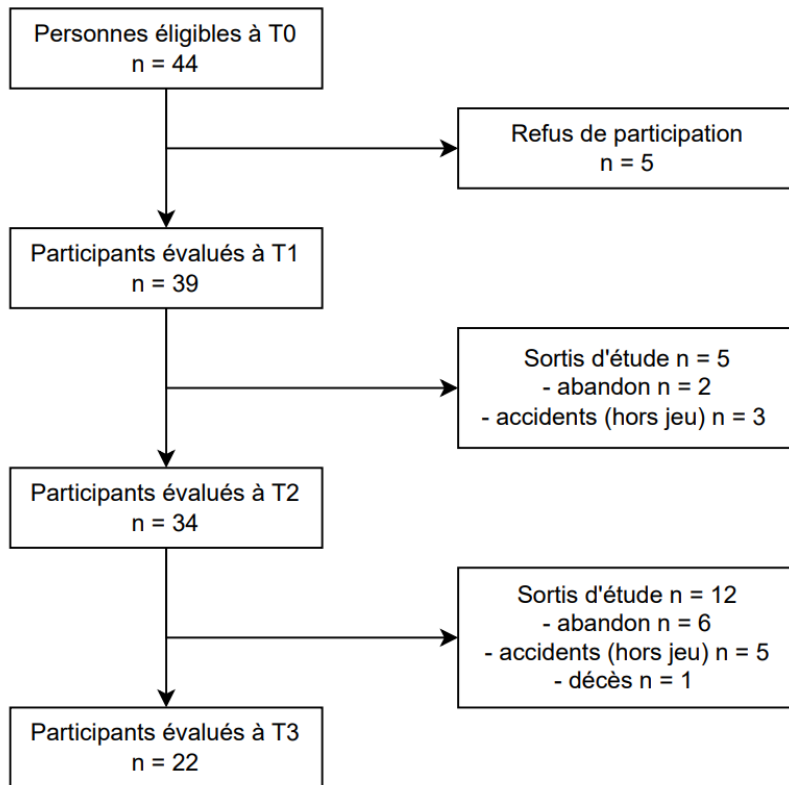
Personnes éligibles à T0
n = 44

Refus de participation
n = 5

Participants évalués à T1
n = 39

Sortis d'étude n = 5
- abandon n = 2
- accidents (hors jeu) n = 3

Participants évalués à T2
n = 34

Sortis d'étude n = 12
- abandon n = 6
- accidents (hors jeu) n = 5
- décès n = 1

Participants évalués à T3
n = 22